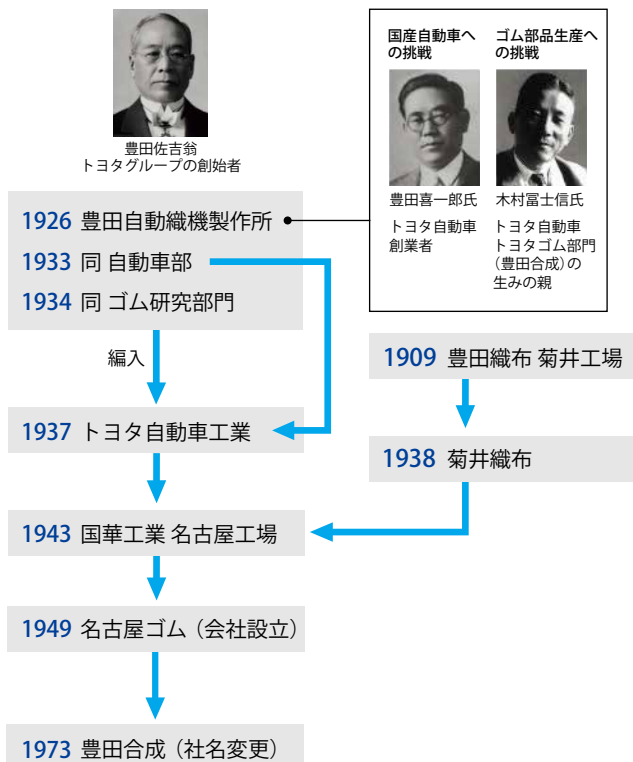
豊田佐吉翁
トヨタグループの創始者

国産自動車への挑戦

豊田喜一郎氏

トヨタ自動車創業者

ゴム部品生産への挑戦

木村冨士信氏

トヨタ自動車トヨタゴム部門（豊田合成）の生みの親

1926 豊田自動織機製作所

1933 同 自動車部

1934 同 ゴム研究部門

編入

1937 トヨタ自動車工業

1909 豊田織布 菊井工場

1938 菊井織布

1943 国華工業 名古屋工場

1949 名古屋ゴム（会社設立）

1973 豊田合成（社名変更）